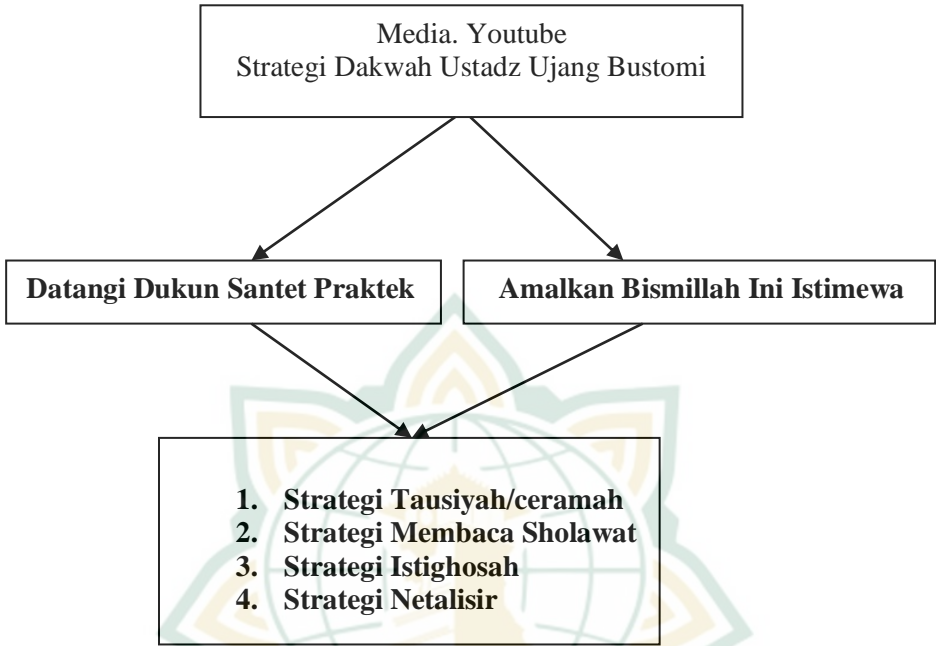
Media. Youtube
Strategi Dakwah Ustadz Ujang Bustomi

Datangi Dukun Santet Praktek

Amalkan Bismillah Ini Istimewa

1. Strategi Tausiyah/ceramah
2. Strategi Membaca Sholawat
3. Strategi Istighosah
4. Strategi Netalisir